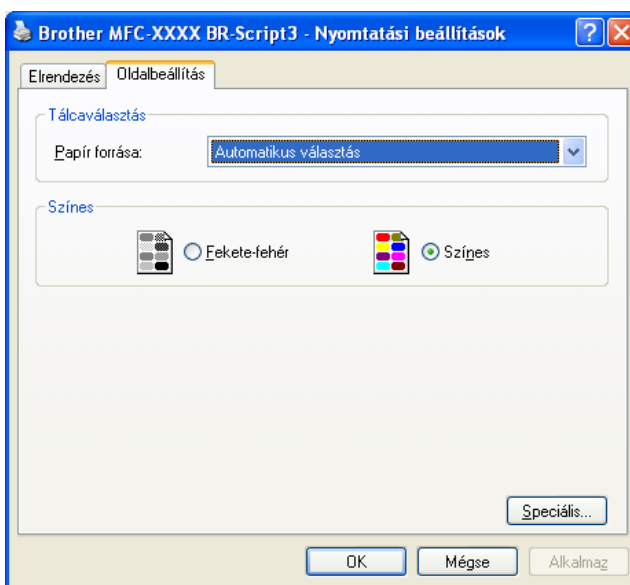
Brother MFC-XXXX BR-Script3 - Nyomtatási beállítások

Elrendezés | Oldalbeállítás

Tálcaválasztás

Papír forrása: Automatikus választás

Színes

Fekete-fehér

Színes

Speciális...

OK | Mégse | Alkalmaz